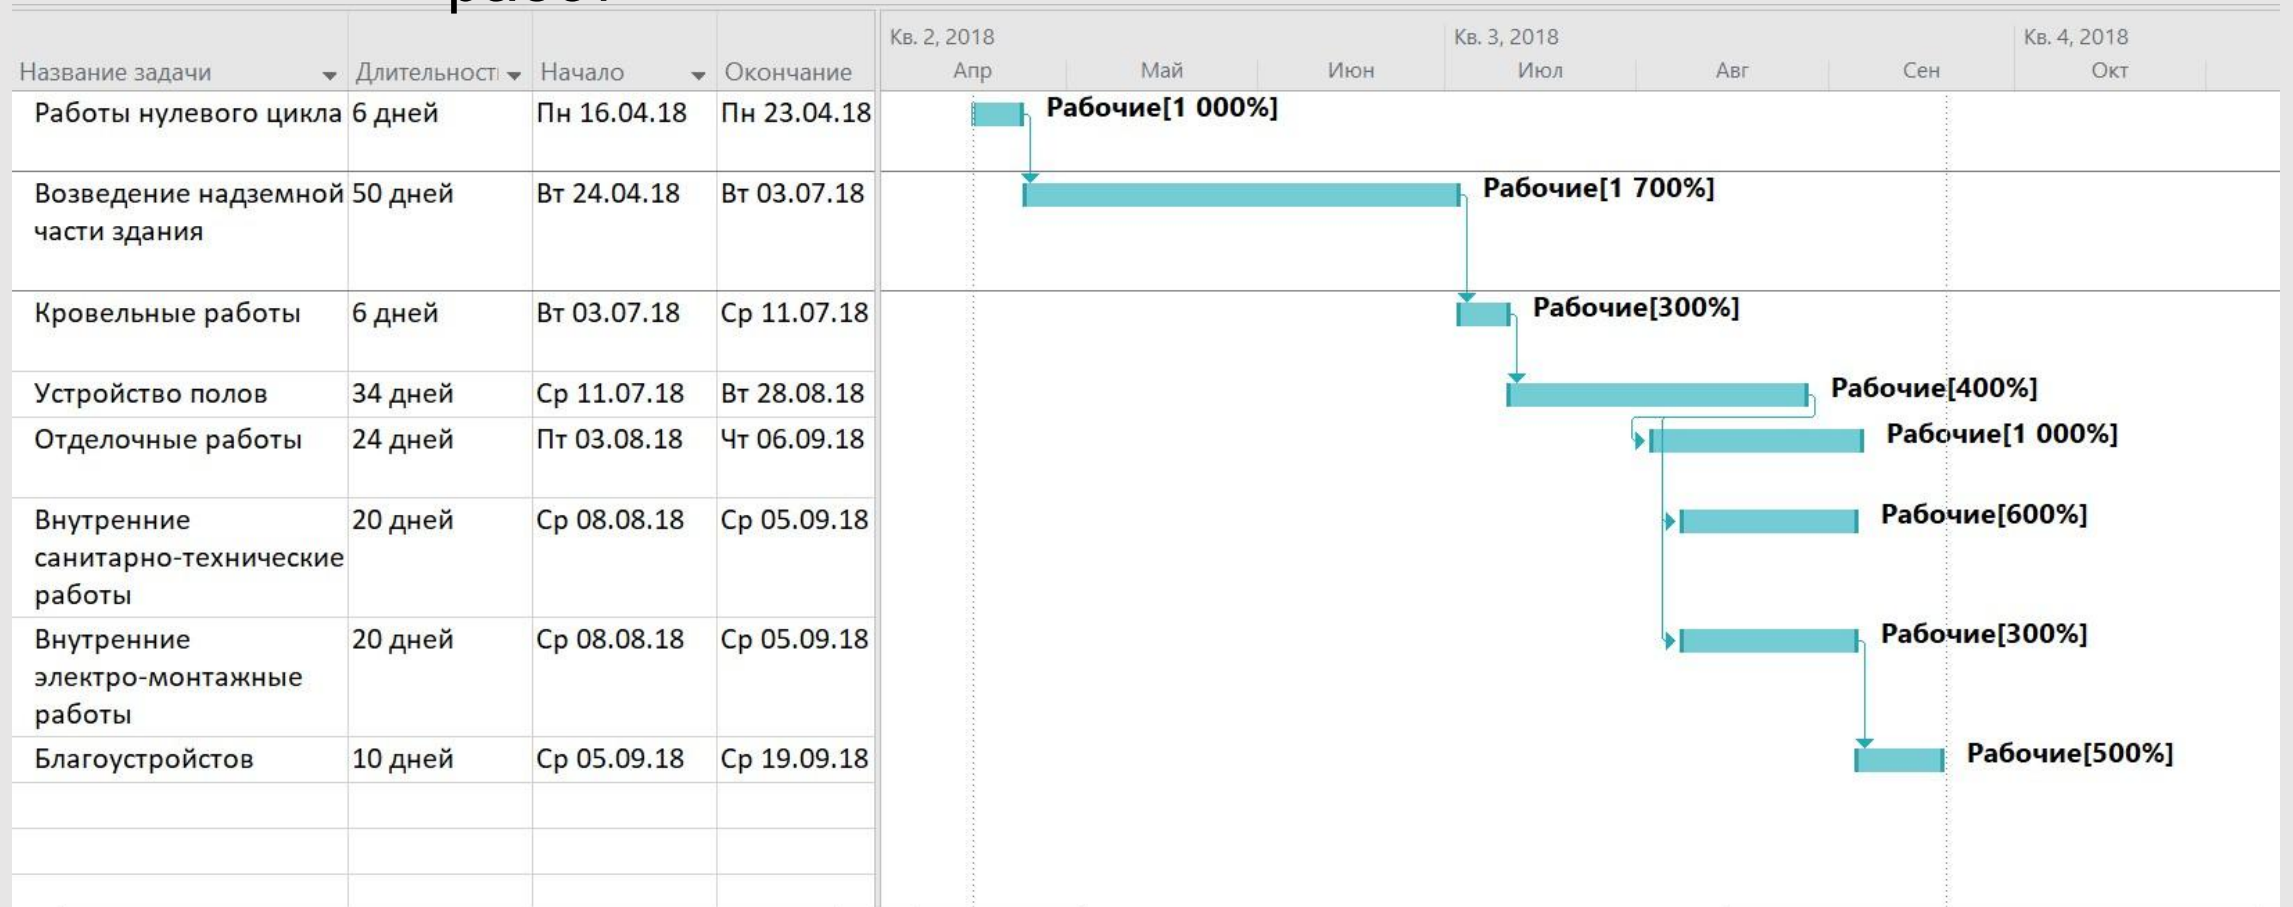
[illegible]

| Название задачи | Длительност | Начало | Окончание |
|---|---|---|---|
| Работы нулевого цикла | 6 дней | Пн 16.04.18 | Пн 23.04.18 |
| Возведение надземной части здания | 50 дней | Вт 24.04.18 | Вт 03.07.18 |
| Кровельные работы | 6 дней | Вт 03.07.18 | Ср 11.07.18 |
| Устройство полов | 34 дней | Ср 11.07.18 | Вт 28.08.18 |
| Отделочные работы | 24 дней | Пт 03.08.18 | Чт 06.09.18 |
| Внутренние санитарно-технические работы | 20 дней | Ср 08.08.18 | Ср 05.09.18 |
| Внутренние электро-монтажные работы | 20 дней | Ср 08.08.18 | Ср 05.09.18 |
| Благоустройстов | 10 дней | Ср 05.09.18 | Ср 19.09.18 |

Кв. 2, 2018 Кв. 3, 2018 Кв. 4, 2018
Апр Май Июн Июл Авг Сен Окт

Рабочие[1 000%]
Рабочие[1 700%]
Рабочие[300%]
Рабочие[400%]
Рабочие[1 000%]
Рабочие[600%]
Рабочие[300%]
Рабочие[500%]